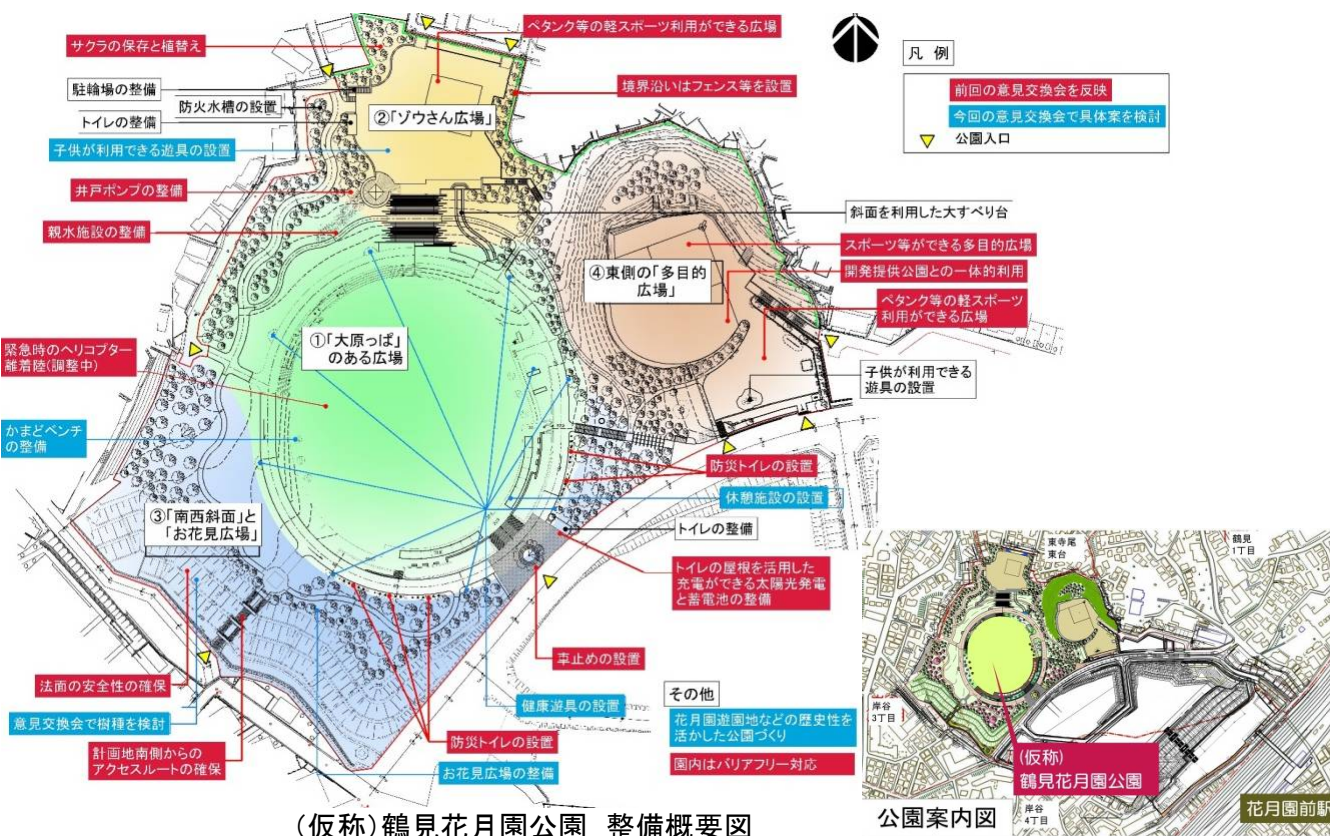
凡 例

前回の意見交換会を反映

今回の意見交換会で具体案を検討

公園入口

サクラの保存と植替え

ペタンク等の軽スポーツ利用ができる広場

駐輪場の整備

防火水槽の設置

トイレの整備

②「ゾウさん広場」

境界沿いはフェンス等を設置

子供が利用できる遊具の設置

井戸ポンプの整備

斜面を利用した大すべり台

親水施設の整備

スポーツ等ができる多目的広場

④東側の「多目的広場」

開発提供公園との一体的利用

ペタンク等の軽スポーツ利用ができる広場

①「大原っぱ」のある広場

緊急時のヘリコプター離着陸(調整中)

子供が利用できる遊具の設置

かまどベンチの整備

防災トイレの設置

休憩施設の設置

③「南西斜面」と「お花見広場」

トイレの整備

トイレの屋根を活用した充電ができる太陽光発電と蓄電池の整備

車止めの設置

法面の安全性の確保

健康遊具の設置

その他

意見交換会で樹種を検討

花月園遊園地などの歴史性を活かした公園づくり

計画地南側からのアクセスルートの確保

防災トイレの設置

園内はバリアフリー対応

お花見広場の整備

(仮称)鶴見花月園公園 整備概要図

東寺尾東台

鶴見1丁目

岸谷3丁目

(仮称)鶴見花月園公園

岸谷4丁目

公園案内図

花月園前駅